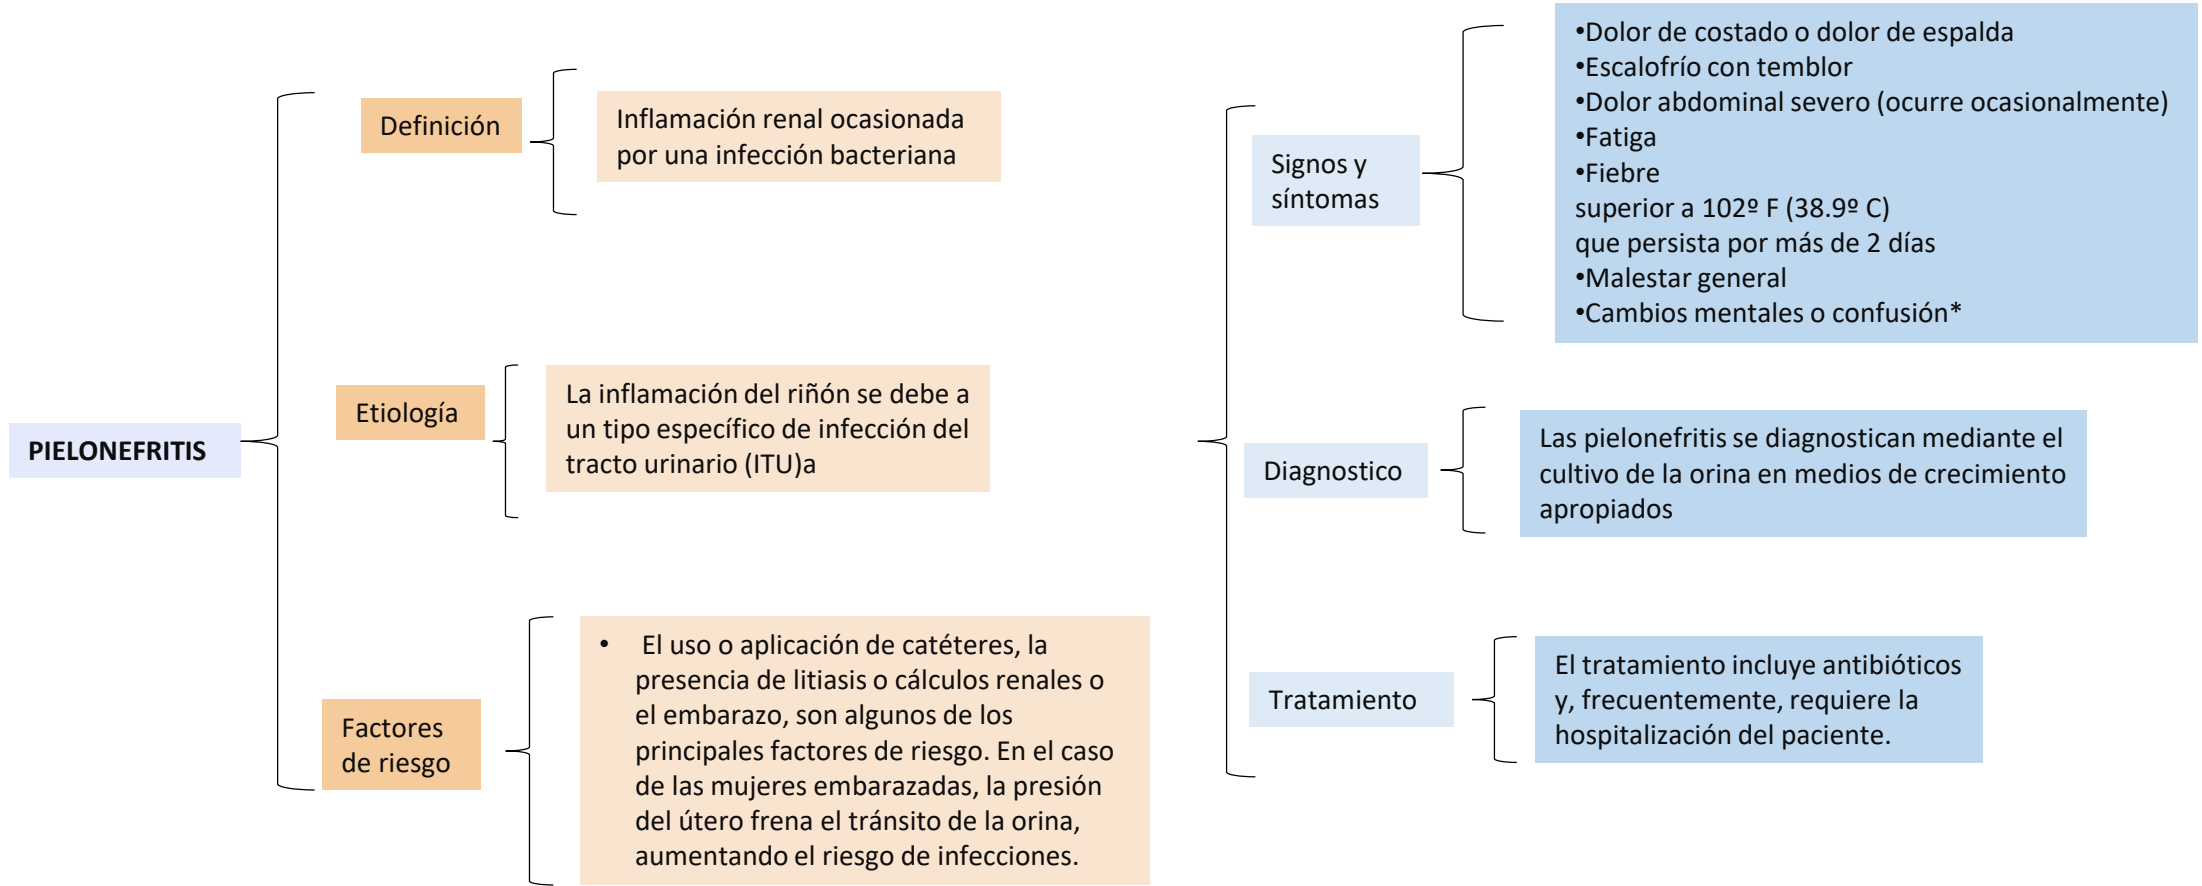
PIELONEFRITIS

Definición

Inflamación renal ocasionada por una infección bacteriana

Etiología

La inflamación del riñón se debe a un tipo específico de infección del tracto urinario (ITU)a

Factores de riesgo

• El uso o aplicación de catéteres, la presencia de litiasis o cálculos renales o el embarazo, son algunos de los principales factores de riesgo. En el caso de las mujeres embarazadas, la presión del útero frena el tránsito de la orina, aumentando el riesgo de infecciones.

Signos y síntomas

•Dolor de costado o dolor de espalda
•Escalofrío con temblor
•Dolor abdominal severo (ocurre ocasionalmente)
•Fatiga
•Fiebre
superior a 102º F (38.9º C)
que persista por más de 2 días
•Malestar general
•Cambios mentales o confusión*

Diagnostico

Las pielonefritis se diagnostican mediante el cultivo de la orina en medios de crecimiento apropiados

Tratamiento

El tratamiento incluye antibióticos y, frecuentemente, requiere la hospitalización del paciente.